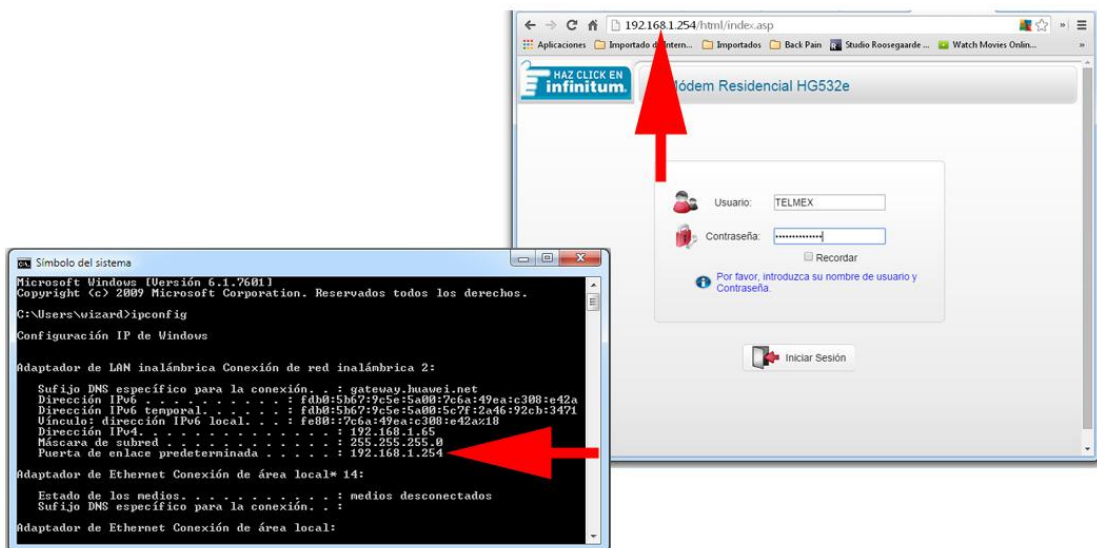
192.168.1.254/html/index.asp

Aplicaciones Importado d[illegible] Intern... Importados Back Pain Studio Roosegaarde ... Watch Movies Onlin...

HAZ CLICK EN infinitum

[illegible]ódem Residencial HG532e

Usuario: TELMEX

Contraseña: ••••••••••••

Recordar

Por favor, introduzca su nombre de usuario y Contraseña.

Iniciar Sesión

Símbolo del sistema

Microsoft Windows [Versión 6.1.7601]
Copyright (c) 2009 Microsoft Corporation. Reservados todos los derechos.

C:\Users\wizard>ipconfig

Configuración IP de Windows

Adaptador de LAN inalámbrica Conexión de red inalámbrica 2:

Sufijo DNS específico para la conexión. . : gateway.huawei.net
Dirección IPv6 . . . . . . . . . . : fdb0:5b67:9c5e:5a00:7c6a:49ea:c308:e42a
Dirección IPv6 temporal. . . . . . : fdb0:5b67:9c5e:5a00:5c7f:2a46:92cb:3471
Vínculo: dirección IPv6 local. . . : fe80::7c6a:49ea:c308:e42a%18
Dirección IPv4. . . . . . . . . . : 192.168.1.65
Máscara de subred . . . . . . . . : 255.255.255.0
Puerta de enlace predeterminada . . . . . : 192.168.1.254

Adaptador de Ethernet Conexión de área local* 14:

Estado de los medios. . . . . . . . . . : medios desconectados
Sufijo DNS específico para la conexión. . :

Adaptador de Ethernet Conexión de área local: